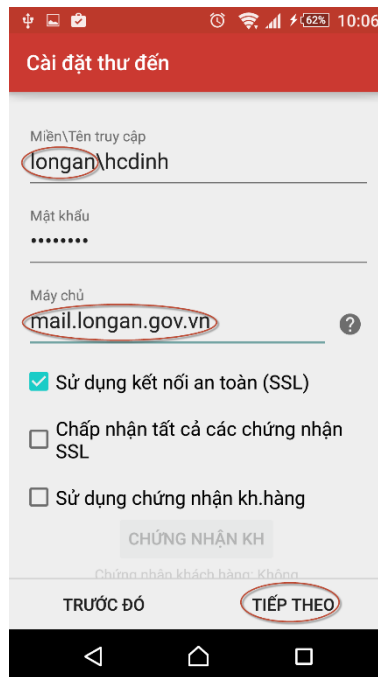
62% 10:06

Cài đặt thư đến

Miền\Tên truy cập
longan\hcdinh

Mật khẩu
••••••••

Máy chủ
mail.longan.gov.vn

?

Sử dụng kết nối an toàn (SSL)

Chấp nhận tất cả các chứng nhận SSL

Sử dụng chứng nhận kh.hàng

CHỨNG NHẬN KH

Chứng nhận khách hàng: Không

TRƯỚC ĐÓ

TIẾP THEO